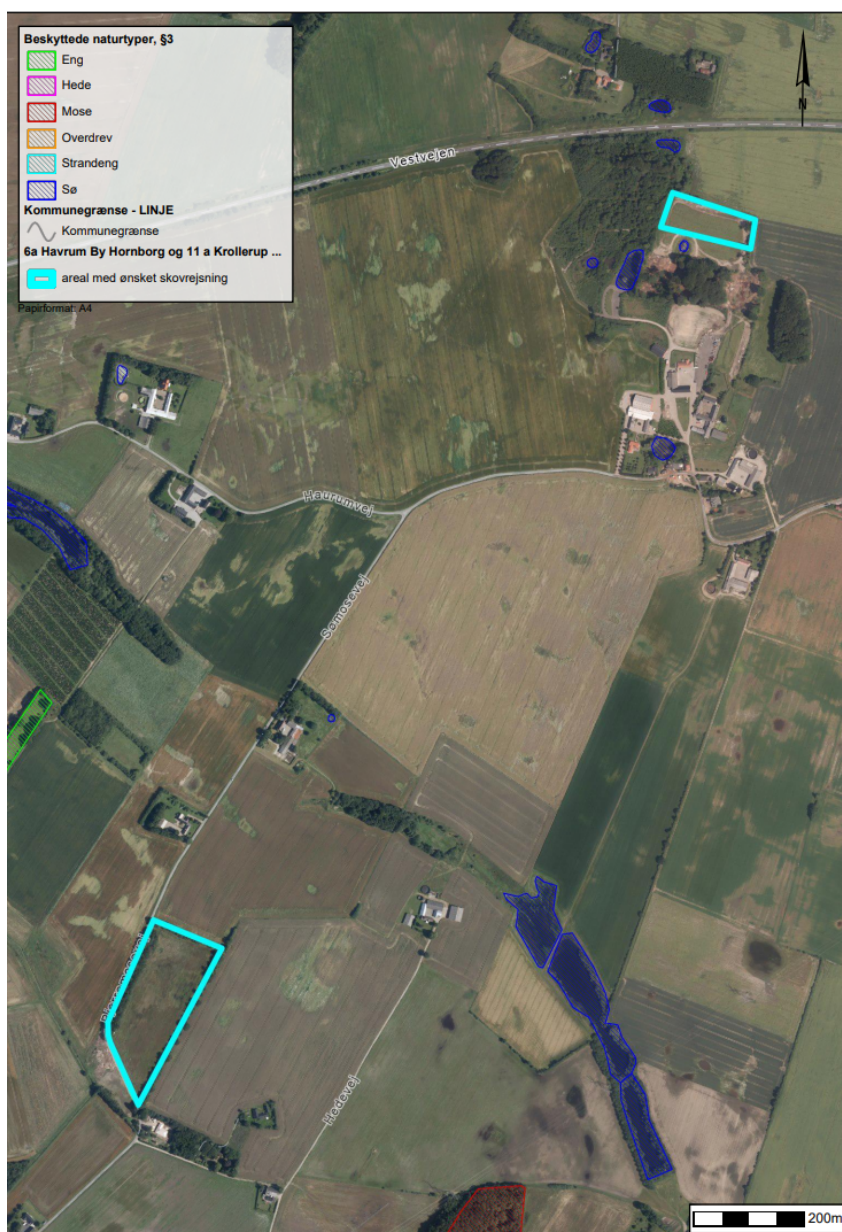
Beskyttede naturtyper, §3
Eng
Hede
Mose
Overdrev
Strandeng
Sø
Kommunegrænse - LINJE
Kommunegrænse
6a Havrum By Hornborg og 11 a Krollerup ...
areal med ønsket skovrejsning
Papirformat: A4

N

Vestvejen
Haurumvej
Sønsovej
Hedevej
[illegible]

200m